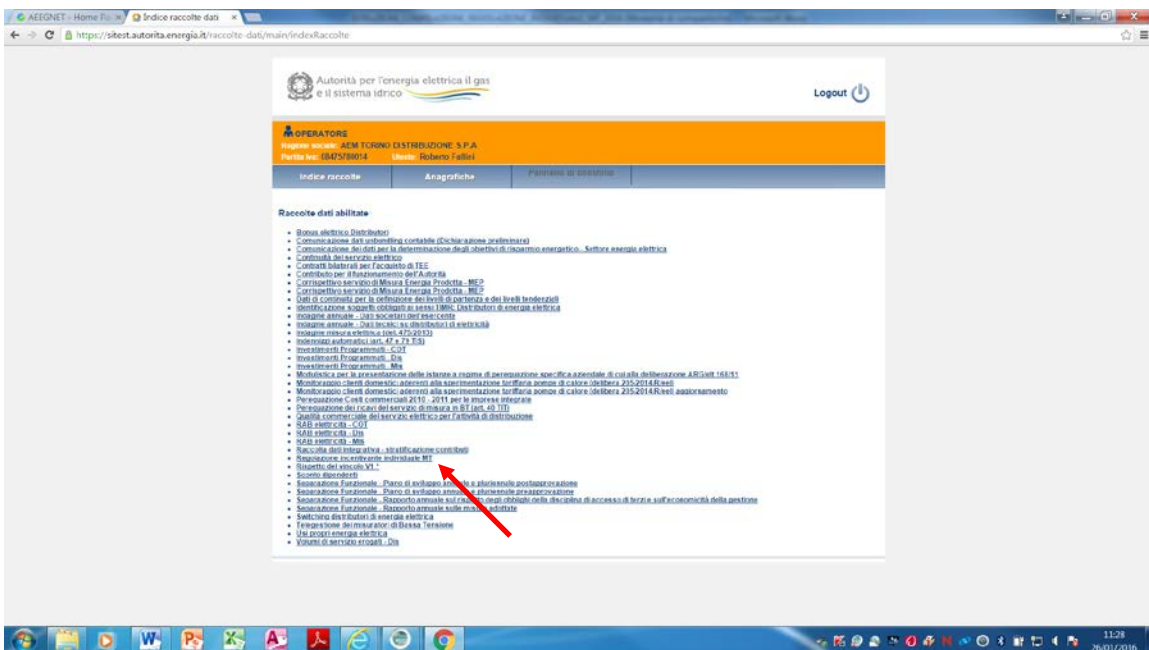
AEEGNET - Home Pa × | Indice raccolte dati ×

https://sitest.autorita.energia.it/raccolte-dati/main/indexRaccolte

Autorità per l'energia elettrica il gas e il sistema idrico

Logout

OPERATORE
Ragione sociale: AEM TORINO DISTRIBUZIONE S.P.A
Partita Iva: 08475780014 Utente: Roberto Fallini

Indice raccolte | Anagrafiche | Pannello di controllo

Raccolte dati abilitate

- Bonus elettrico Distributori
- Comunicazione dati unbundling contabile (Dichiarazione preliminare)
- Comunicazione dei dati per la determinazione degli obiettivi di risparmio energetico - Settore energia elettrica
- Continuità del servizio elettrico
- Contratti bilaterali per l'acquisto di TEE
- Contributo per il funzionamento dell'Autorità
- Corrispettivo servizio di Misura Energia Prodotta - MEP
- Corrispettivo servizio di Misura Energia Prodotta - MEP
- Dati di continuità per la definizione dei livelli di partenza e dei livelli tendenziali
- Identificazione soggetti obbligati ai sensi TIMRC Distributori di energia elettrica
- Indagine annuale - Dati societari dell'esercente
- Indagine annuale - Dati tecnici su distributori di elettricità
- Indagine misura elettrica (del. 475/2013)
- Indennizzi automatici (art. 47 e 71 TIS)
- Investimenti Programmati - COT
- Investimenti Programmati - Dis
- Investimenti Programmati - Mis
- Modulistica per la presentazione delle istanze a regime di perequazione specifica aziendale di cui alla deliberazione ARG/elt 168/11
- Monitoraggio clienti domestici aderenti alla sperimentazione tariffaria pompe di calore (delibera 205/2014/R/eel)
- Monitoraggio clienti domestici aderenti alla sperimentazione tariffaria pompe di calore (delibera 205/2014/R/eel aggiornamento
- Perequazione Costi commerciali 2010 - 2011 per le imprese integrate
- Perequazione dei ricavi del servizio di misura in BT (art. 40 TIT)
- Qualità commerciale del servizio elettrico per l'attività di distribuzione
- RAB elettricità - COT
- RAB elettricità - Dis
- RAB elettricità - Mis
- Raccolta dati integrativa - stratificazione contributi
- Regolazione incentivante individuale MT
- Rispetto del vincolo V1 *
- Scorporo dipendenti
- Separazione Funzionale - Piano di sviluppo annuale e pluriennale postapprovazione
- Separazione Funzionale - Piano di sviluppo annuale e pluriennale preapprovazione
- Separazione Funzionale - Rapporto annuale sul rispetto degli obblighi della disciplina di accesso di terzi e sull'economicità della gestione
- Separazione Funzionale - Rapporto annuale sulle misure adottate
- Switching distributori di energia elettrica
- Telegestione dei misuratori di Bassa Tensione
- Usi propri energia elettrica
- Volumi di servizio erogati - Dis

11:28
26/01/2016